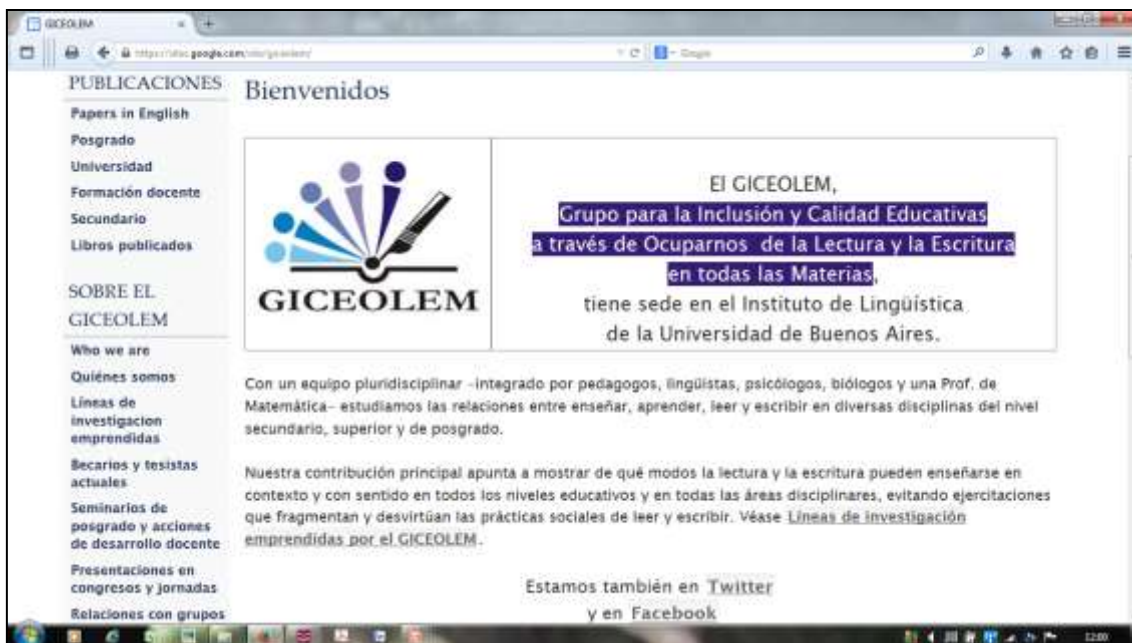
GICEOLEM

https://sites.google.com/site/giceolem/

Google

PUBLICACIONES

Papers in English

Posgrado

Universidad

Formación docente

Secundario

Libros publicados

SOBRE EL GICEOLEM

Who we are

Quiénes somos

Líneas de investigacion emprendidas

Becarios y tesistas actuales

Seminarios de posgrado y acciones de desarrollo docente

Presentaciones en congresos y jornadas

Relaciones con grupos

Bienvenidos

GICEOLEM

El GICEOLEM,
Grupo para la Inclusión y Calidad Educativas
a través de Ocuparnos de la Lectura y la Escritura
en todas las Materias,
tiene sede en el Instituto de Lingüística
de la Universidad de Buenos Aires.

Con un equipo pluridisciplinar -integrado por pedagogos, lingüistas, psicólogos, biólogos y una Prof. de Matemática- estudiamos las relaciones entre enseñar, aprender, leer y escribir en diversas disciplinas del nivel secundario, superior y de posgrado.

Nuestra contribución principal apunta a mostrar de qué modos la lectura y la escritura pueden enseñarse en contexto y con sentido en todos los niveles educativos y en todas las áreas disciplinares, evitando ejercitaciones que fragmentan y desvirtúan las prácticas sociales de leer y escribir. Véase Líneas de investigación emprendidas por el GICEOLEM.

Estamos también en Twitter
y en Facebook